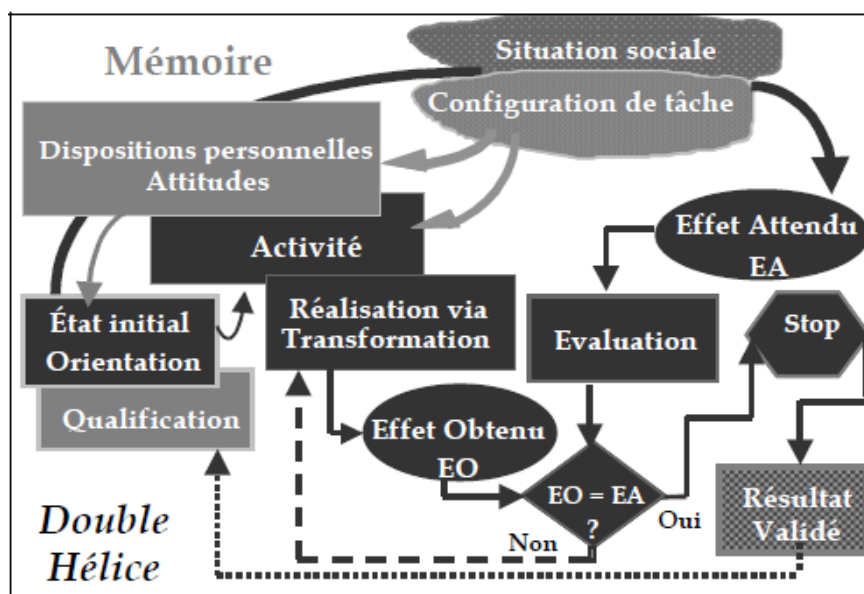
Mémoire

Situation sociale

Configuration de tâche

Dispositions personnelles Attitudes

Activité

Effet Attendu EA

État initial Orientation

Réalisation via Transformation

Evaluation

Stop

Qualification

Effet Obtenu EO

EO = EA ?

Oui

Non

Résultat Validé

Double Hélice